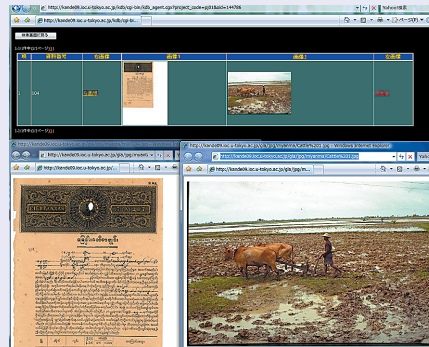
http://kande09.ioc.u-tokyo.ac.jp/kdb/cgi-bin/kdb_agent.cgi?project_code=jp&id=14478
http://kande09.ioc.u-tokyo.ac.jp/kdb/cgi-bi...
Yahoo!検索
ページ(P)

検索画面に戻る

| 番 | 資料番号 | 右画像 | 画像1 | 画像2 | 右画像 |
|---|---|---|---|---|---|
| 1 | 004 | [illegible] | | | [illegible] |

http://kande09.ioc.u-tokyo.ac.jp/...
http://kande09.ioc.u-tokyo.ac.jp/kdb/jpg/myanmar/...jpg - Windows Internet Explorer
http://kande09.ioc.u-tokyo.ac.jp/kdb/jpg/myanmar/...jpg
Yahoo